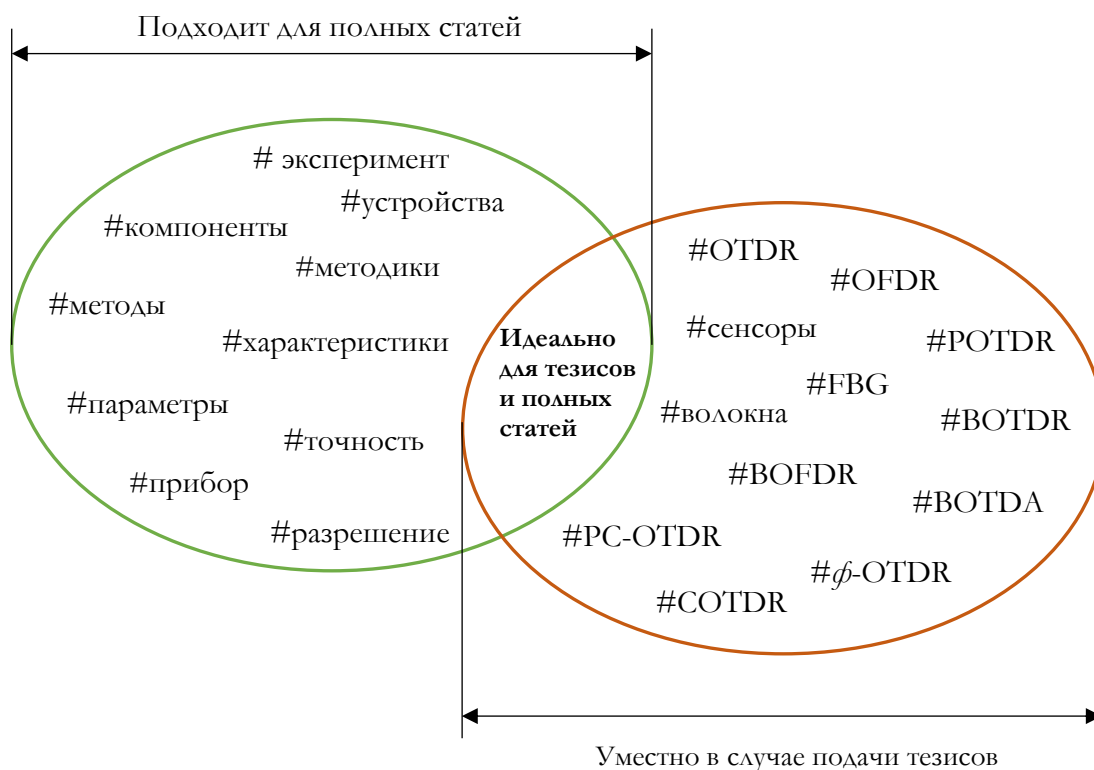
Подходит для полных статей

# эксперимент
#устройства
#компоненты
#методики
#методы
#характеристики
#параметры
#точность
#прибор
#разрешение

Идеально для тезисов и полных статей

#OTDR
#OFDR
#сенсоры
#POTDR
#FBG
#волокна
#BOTDR
#BOFDR
#BOTDA
#PC-OTDR
#$\phi$-OTDR
#COTDR

Уместно в случае подачи тезисов